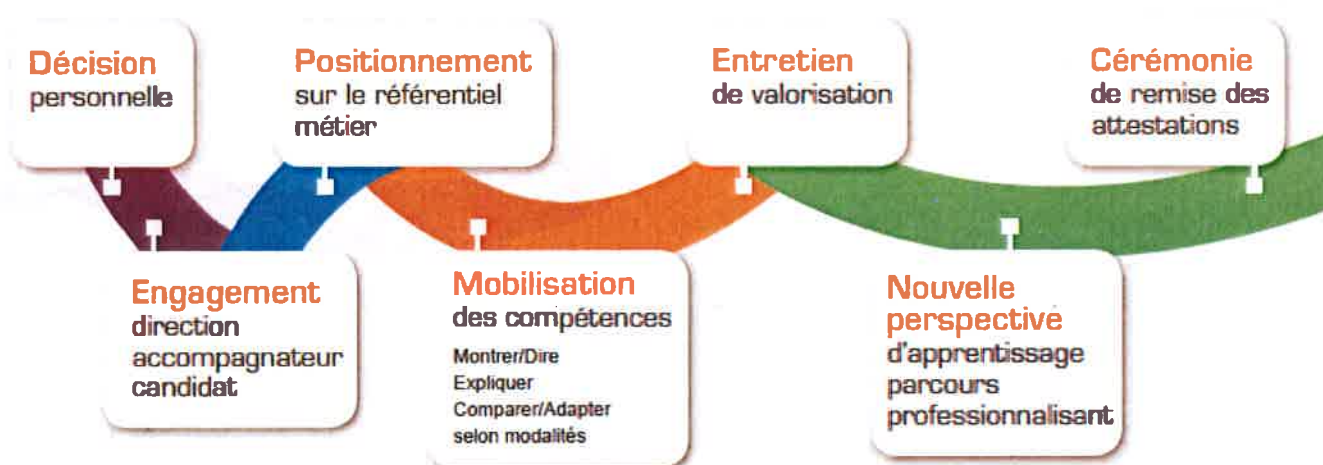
Décision
personnelle

Positionnement
sur le référentiel
métier

Entretien
de valorisation

Cérémonie
de remise des
attestations

Engagement
direction
accompagnateur
candidat

Mobilisation
des compétences
Montrer/Dire
Expliquer
Comparer/Adapter
selon modalités

Nouvelle
perspective
d'apprentissage
parcours
professionnalisant